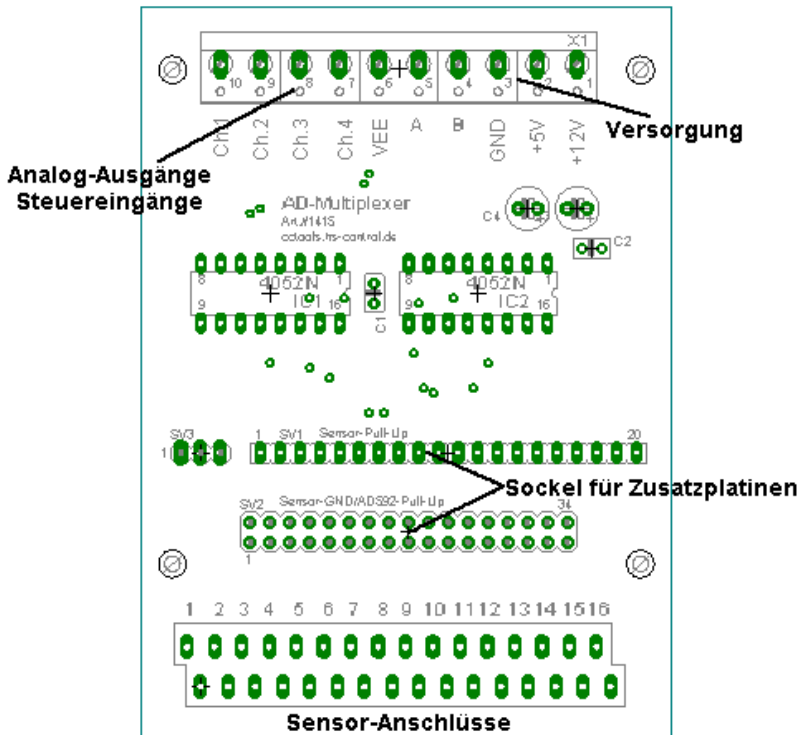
X1

10 9 8 7 6 5 4 3 2 1

Ch.1 Ch.2 Ch.3 Ch.4 VEE A B GND +5V +12V

Versorgung

Analog-Ausgänge
Steuereingänge

AD-Multiplexer
Art.#1415
cctools.hs-control.de

C4 C3 C2

8 4052N 1
9 IC1 16

C1

8 4052N 1
9 IC2 16

SV3 1 SV1 Sensor-Pull-Up 20

Sockel für Zusatzplatinen

SV2 Sensor-GND/ADS92-Pull-Up 34

1

1 2 3 4 5 6 7 8 9 10 11 12 13 14 15 16

Sensor-Anschlüsse